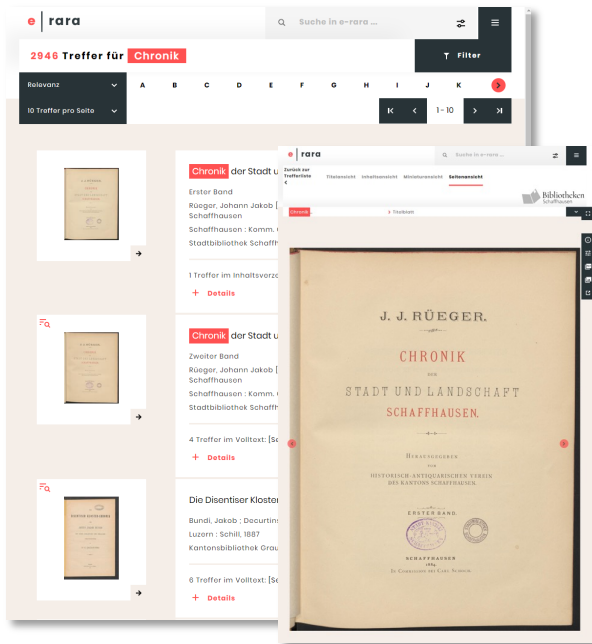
e | rara

Suche in e-rara ...

2946 Treffer für Chronik

Filter

Relevanz

A B C D E F G H I J K

10 Treffer pro Seite

1 - 10

Chronik der Stadt u

Erster Band

Rüeger, Johann Jakob [ Schaffhausen

Schaffhausen : Komm.

Stadtbibliothek Schaffh

1 Treffer im Inhaltsverz

+ Details

Chronik der Stadt u

Zweiter Band

Rüeger, Johann Jakob [ Schaffhausen

Schaffhausen : Komm.

Stadtbibliothek Schaffh

4 Treffer im Volltext: [S

+ Details

Die Disentiser Kloster

Bundi, Jakob ; Decurtins

Luzern : Schill, 1887

Kantonsbibliothek Grau

6 Treffer im Volltext: [S

+ Details

e | rara

Suche in e-rara ...

Zurück zur Trefferliste

Titelansicht Inhaltsansicht Miniaturansicht Seitenansicht

Bibliotheken Schaffhausen

Chronik

› Titelblatt

J. J. RÜEGER.

CHRONIK

DER

STADT UND LANDSCHAFT

SCHAFFHAUSEN.

HERAUSGEGEBEN

VOM

HISTORISCH-ANTIQUARISCHEN VEREIN

DES KANTONS SCHAFFHAUSEN.

ERSTER BAND.

SCHAFFHAUSEN

1884.

IN COMMISSION BEI CARL SCHOCH.